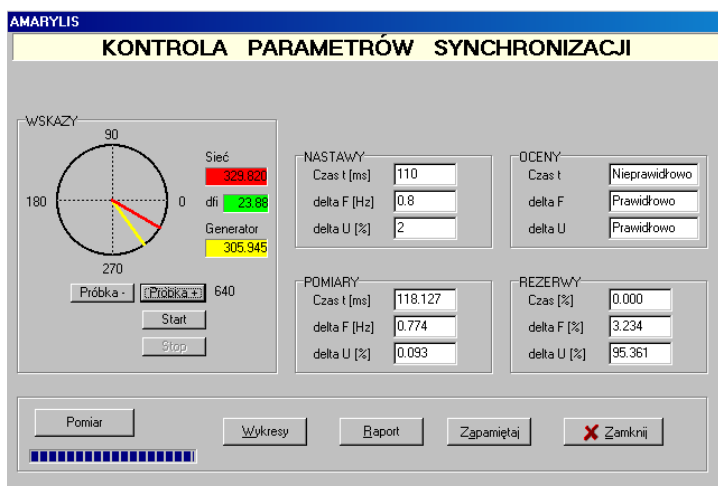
AMARYLIS

KONTROLA PARAMETRÓW SYNCHRONIZACJI

WSKAZY

90

180

0

270

Sieć
329.820

dfi
23.88

Generator
305.945

Próbka -
Próbka +
640

Start

Stop

NASTAWY

| | |
|---|---|
| Czas t [ms] | 110 |
| delta F [Hz] | 0.8 |
| delta U [%] | 2 |

OCENY

| | |
|---|---|
| Czas t | Nieprawidłowo |
| delta F | Prawidłowo |
| delta U | Prawidłowo |

POMIARY

| | |
|---|---|
| Czas t [ms] | 118.127 |
| delta F [Hz] | 0.774 |
| delta U [%] | 0.093 |

REZERWY

| | |
|---|---|
| Czas [%] | 0.000 |
| delta F [%] | 3.234 |
| delta U [%] | 95.361 |

Pomiar

Wykresy

Raport

Zapamiętaj

Zamknij